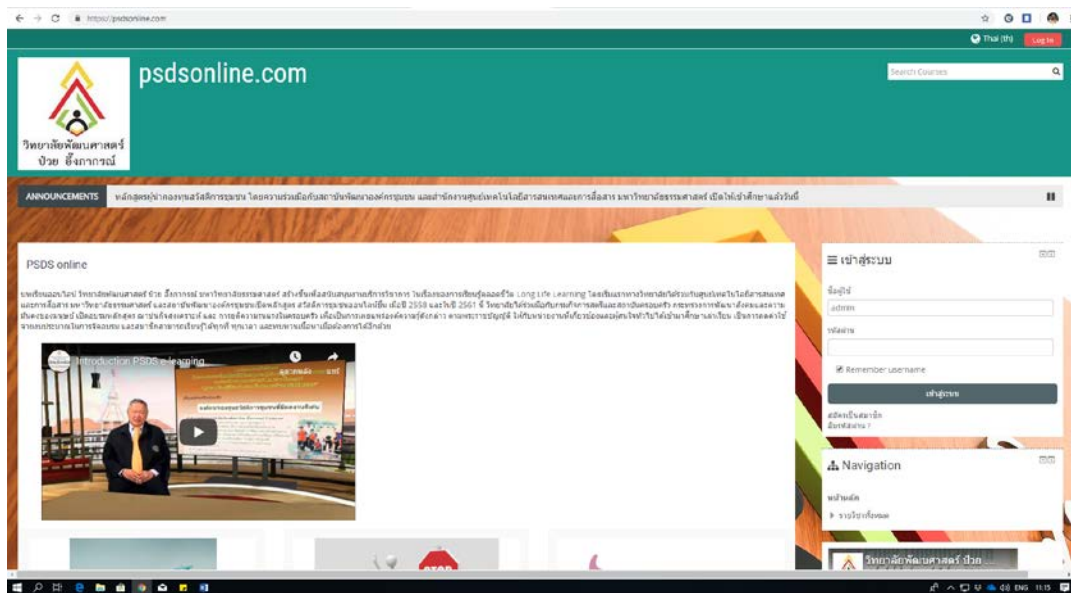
https://psdsonline.com

Thai (th) Log in

วิทยาลัยพัฒนศาสตร์ ป๋วย อึ๊งภากรณ์

psdsonline.com

Search Courses

ANNOUNCEMENTS หลักสูตรผู้นำองค์กรสวัสดิการชุมชน โดยความร่วมมือกับสถาบันพัฒนาองค์กรชุมชน และสำนักงานศูนย์เทคโนโลยีสารสนเทศและการสื่อสาร มหาวิทยาลัยธรรมศาสตร์ เปิดให้เข้าศึกษาแล้ววันนี้

PSDS online

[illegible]

Introduction PSDS e-learning

เข้าสู่ระบบ

ชื่อผู้ใช้

admin

รหัสผ่าน

Remember username

เข้าสู่ระบบ

สมัครเป็นสมาชิก
ลืมรหัสผ่าน ?

Navigation

หน้าหลัก

รายวิชาทั้งหมด

วิทยาลัยพัฒนศาสตร์ ป๋วย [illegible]

ENG 11:15